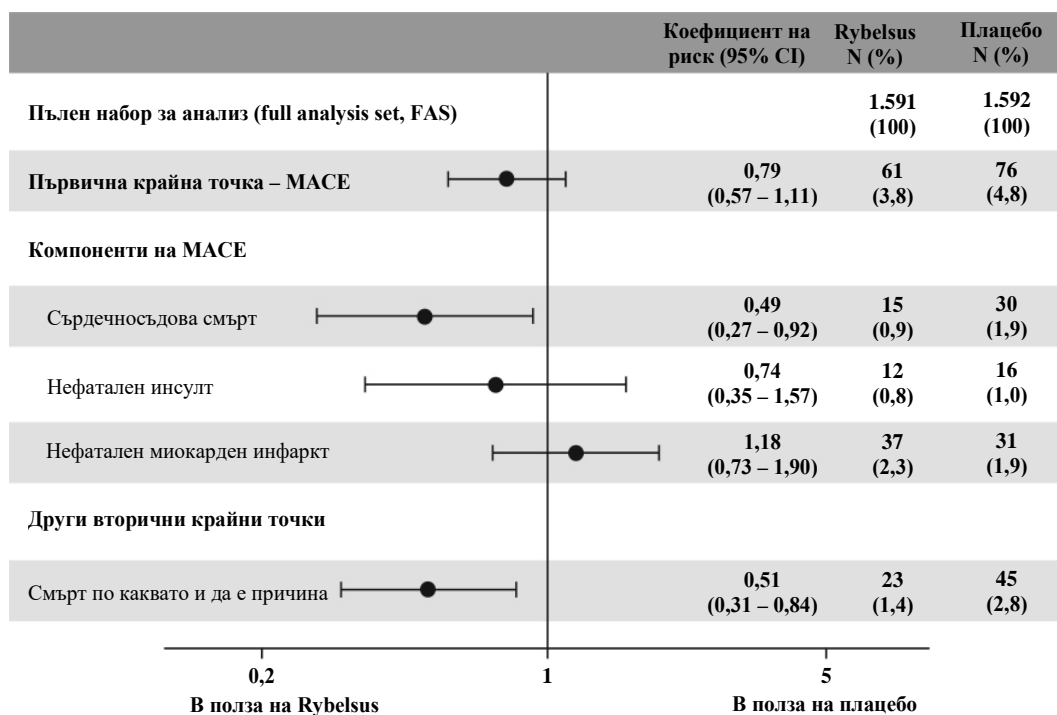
| | Коефициент на риск (95% CI) | Rybelsus N (%) | Плацебо N (%) |
|---|---|---|---|
| Пълен набор за анализ (full analysis set, FAS) | | 1.591 (100) | 1.592 (100) |
| Първична крайна точка – MACE | 0,79 (0,57 – 1,11) | 61 (3,8) | 76 (4,8) |
| Компоненти на MACE | | | |
| Сърдечносъдова смърт | 0,49 (0,27 – 0,92) | 15 (0,9) | 30 (1,9) |
| Нефатален инсулт | 0,74 (0,35 – 1,57) | 12 (0,8) | 16 (1,0) |
| Нефатален миокарден инфаркт | 1,18 (0,73 – 1,90) | 37 (2,3) | 31 (1,9) |
| Други вторични крайни точки | | | |
| Смърт по каквато и да е причина | 0,51 (0,31 – 0,84) | 23 (1,4) | 45 (2,8) |

0,2
1
5

В полза на Rybelsus
В полза на плацебо